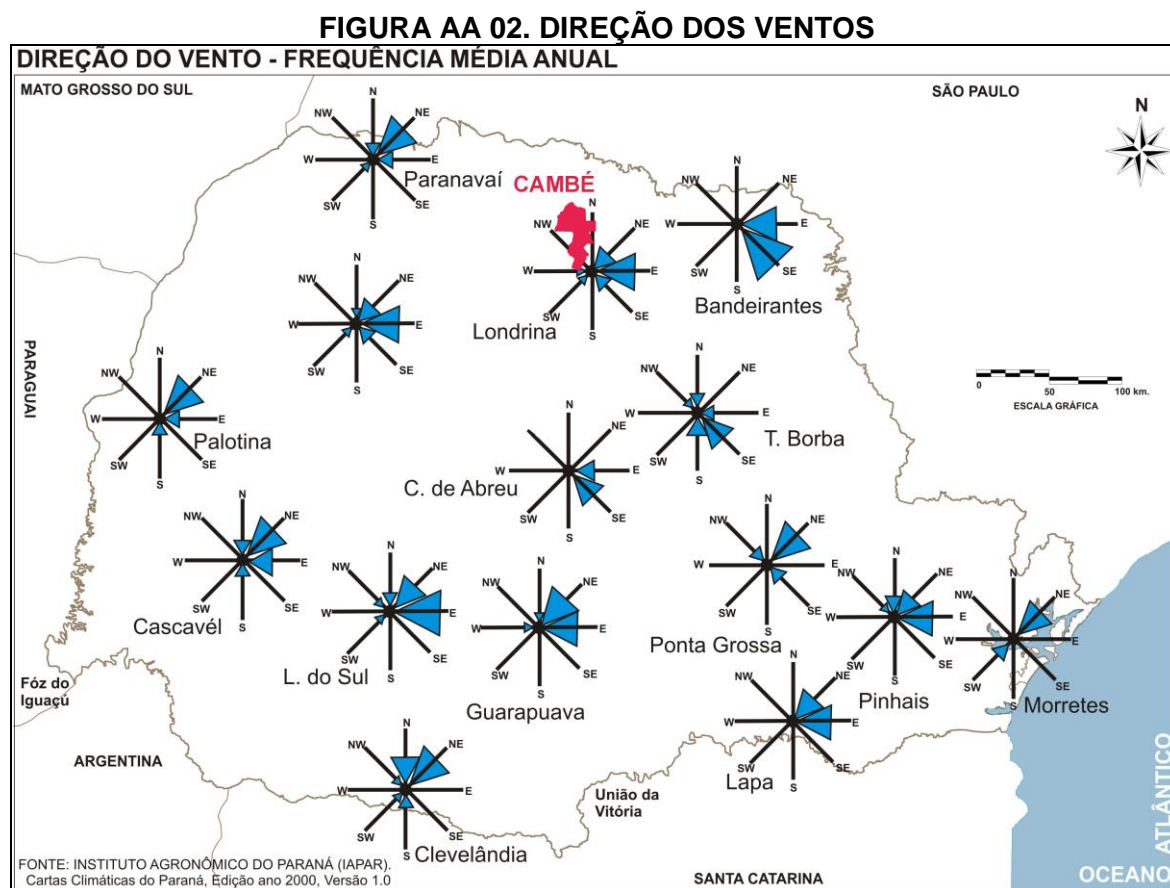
FIGURA AA 02. DIREÇÃO DOS VENTOS

DIREÇÃO DO VENTO - FREQUÊNCIA MÉDIA ANUAL

MATO GROSSO DO SUL

SÃO PAULO

N

NW N NE W E SW S SE
Paranavaí

CAMBÉ

NW N NE W E SW S SE
Londrina

NW N NE W E SW S SE
Bandeirantes

NW N NE W E SW S SE

PARAGUAI

NW N NE W E SW S SE
Palotina

0 50 100 km.
ESCALA GRÁFICA

NW N NE W E SW S SE
T. Borba

NW N NE W E SW S SE
C. de Abreu

NW N NE W E SW S SE
Cascavél

NW N NE W E SW S SE
L. do Sul

NW N NE W E SW S SE
Guarapuava

NW N NE W E SW S SE
Ponta Grossa

NW N NE W E SW S SE
Pinhais

NW N NE W E SW S SE
Morretes

Fóz do Iguaçú

NW N NE W E SW S SE
Lapa

ARGENTINA

NW N NE W E SW S SE
Clevelândia

União da Vitória

FONTE: INSTITUTO AGRONÔMICO DO PARANÁ (IAPAR).
Cartas Climáticas do Paraná, Edição ano 2000, Versão 1.0

SANTA CATARINA

OCEANO ATLÂNTICO